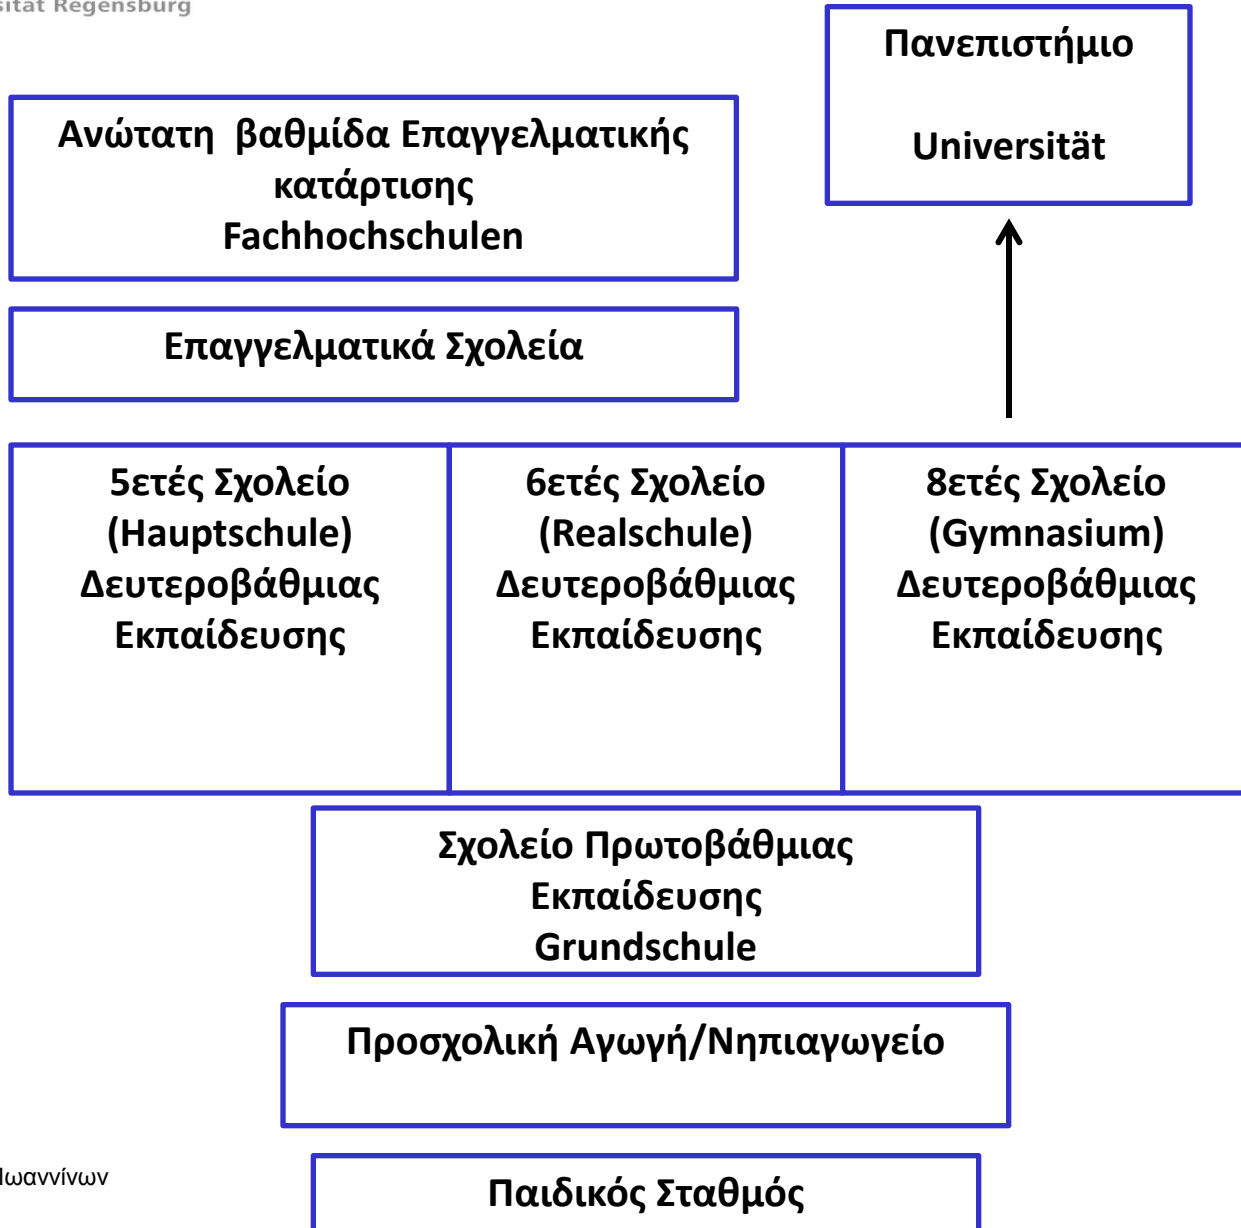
sität Regensburg

Πανεπιστήμιο

Universität

Ανώτατη βαθμίδα Επαγγελματικής κατάρτισης
Fachhochschulen

Επαγγελματικά Σχολεία

5ετές Σχολείο
(Hauptschule)
Δευτεροβάθμιας
Εκπαίδευσης

6ετές Σχολείο
(Realschule)
Δευτεροβάθμιας
Εκπαίδευσης

8ετές Σχολείο
(Gymnasium)
Δευτεροβάθμιας
Εκπαίδευσης

Σχολείο Πρωτοβάθμιας
Εκπαίδευσης
Grundschule

Προσχολική Αγωγή/Νηπιαγωγείο

Ιωαννίνων

Παιδικός Σταθμός